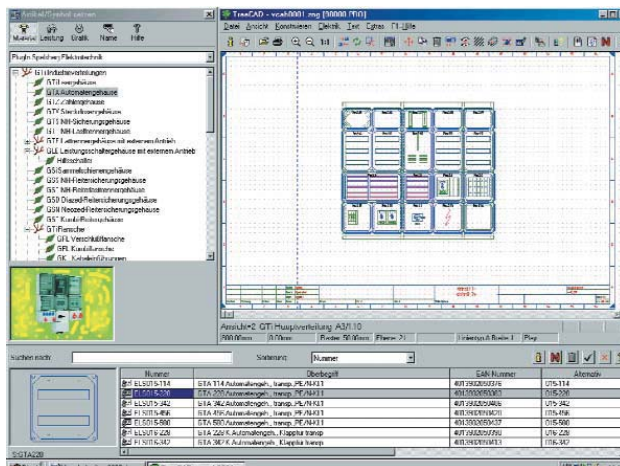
Artikel/Symbol setzen
Material Leistung Grafik Name Hilfe
Plugin Spelsberg Elektrotechnik
GTi Installationsverteilungen
GTI Leergehäuse
GTA Automatengehäuse
GTZ Zählergehäuse
GTV Steckdosengehäuse
GTI NH-Sicherungsgehäuse
GTI NH-Leistungsgehäuse
GTI Lasttrennergehäuse mit externem Antrieb
GLL Leistungsschaltergehäuse mit externem Antrieb
Hilfsschalter
GS Sammelschienengehäuse
GS NH-Reitersicherungsgehäuse
GS NH-Reitertrennergehäuse
GS Diazed-Reitersicherungsgehäuse
GS Neozed-Reitersicherungsgehäuse
GS Kombi-Reitergehäuse
GTi Flansche
GFL Verschlußflansche
GFL Kabelflansche
GK Kabelführungen
TreeCAD - vcab0001.mg [30000 [TO]]
Datei Ansicht Konstruieren Elektrik Text Extras ?! Hilfe
Ansicht 2 GTi Hauptverteilung A3/1:10
300.00mm 0.00mm Raster 50.00mm Ebene 2 Linienstärke 0 Breite 1 Plan
Suchen nach: Sortierung: Nummer
| Nummer | Oberbegriff | EAN Nummer | Alternativ |
|---|---|---|---|
| ELS015-114 | GTA 114 Automatengeh., transp. PE/N+33 | 4013902050376 | 015-114 |
| ELS015-226 | GTA 226 Automatengeh., transp. PE/N+33 | 4013902050... | 015-226 |
| ELS015-342 | GTA 342 Automatengeh., transp. PE/N+33 | 4013902050... | 015-342 |
| ELS015-456 | GTA 456 Automatengeh., transp. PE/N+33 | 40139020... | 015-456 |
| ELS015-580 | GTA 580 Automatengeh., transp. PE/N+33 | 40139020... | 015-580 |
| ELS015-226 | GTA 226 K Automatengeh., Klappiur transp. | 40139020... | 015-226 |
| ELS015-342 | GTA 342 K Automatengeh., Klappiur transp. | 40139020... | 015-342 |
S-GTA226